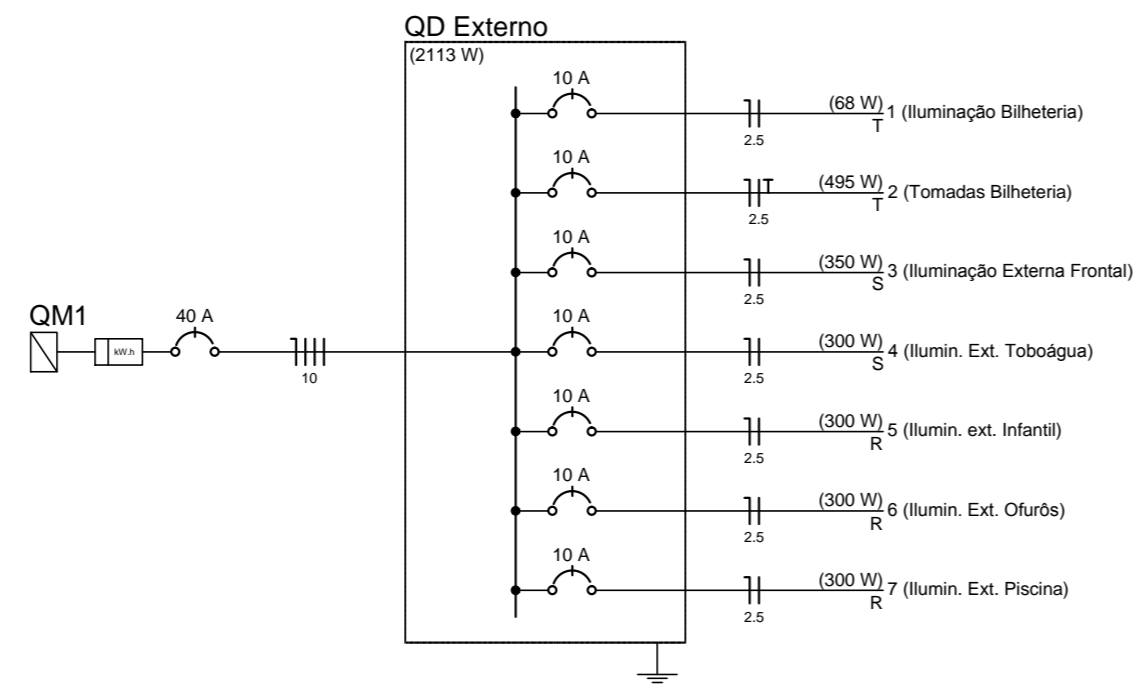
QD Externo
(2113 W)

QM1

kW.h

40 A

10

10 A
2.5
(68 W) 1 (Iluminação Bilheteria)
T

10 A
2.5
(495 W) 2 (Tomadas Bilheteria)
T

10 A
2.5
(350 W) 3 (Iluminação Externa Frontal)
S

10 A
2.5
(300 W) 4 (Ilumin. Ext. Toboágua)
S

10 A
2.5
(300 W) 5 (Ilumin. ext. Infantil)
R

10 A
2.5
(300 W) 6 (Ilumin. Ext. Ofurôs)
R

10 A
2.5
(300 W) 7 (Ilumin. Ext. Piscina)
R